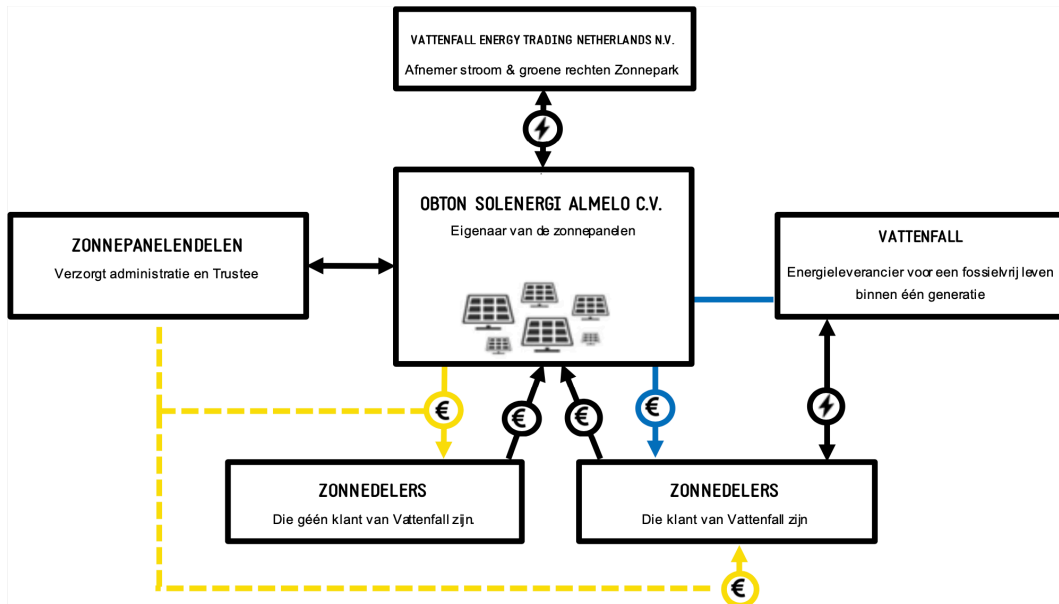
VATTENFALL ENERGY TRADING NETHERLANDS N.V.

Afnemer stroom & groene rechten Zonnepark

OBTON SOLENERGI ALMELO C.V.

Eigenaar van de zonnepanelen

ZONNEPANELENDELEN

Verzorgt administratie en Trustee

VATTENFALL

Energieleverancier voor een fossielvrij leven binnen één generatie

€

€

€

€

ZONNEDELERS

Die géén klant van Vattenfall zijn.

ZONNEDELERS

Die klant van Vattenfall zijn

€